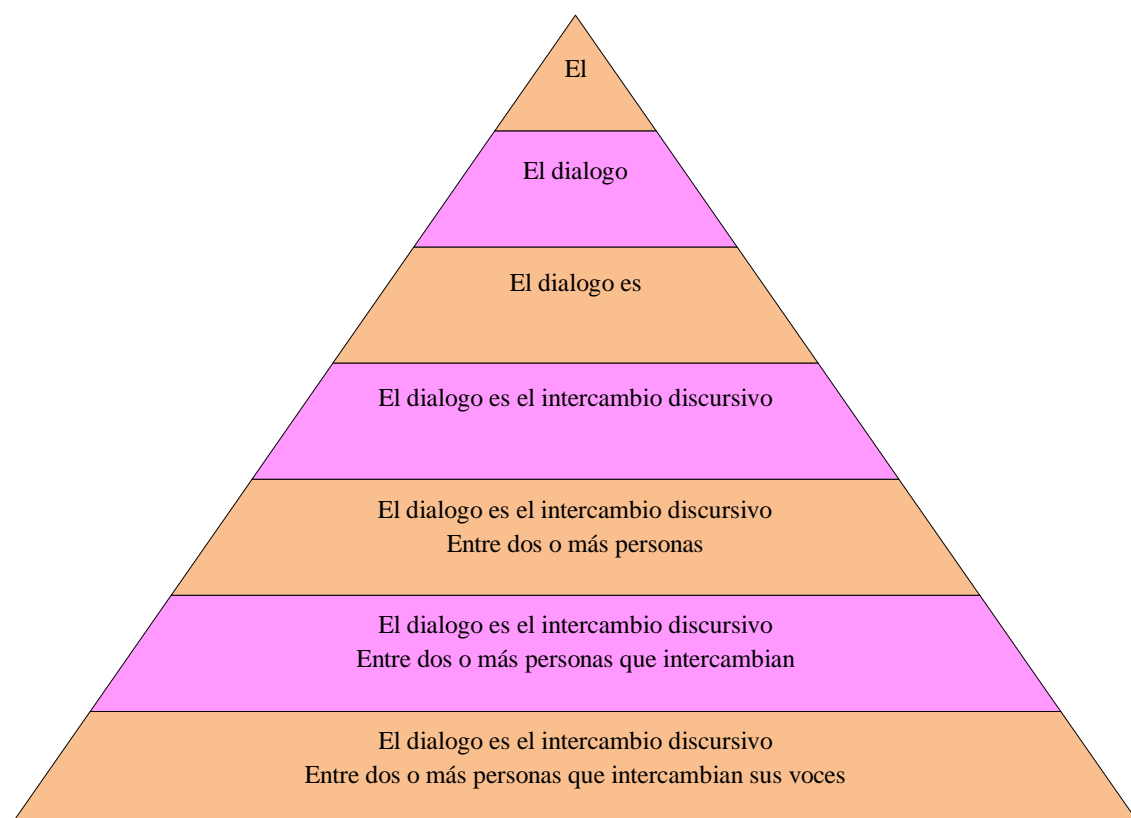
El

El dialogo

El dialogo es

El dialogo es el intercambio discursivo

El dialogo es el intercambio discursivo
Entre dos o más personas

El dialogo es el intercambio discursivo
Entre dos o más personas que intercambian

El dialogo es el intercambio discursivo
Entre dos o más personas que intercambian sus voces